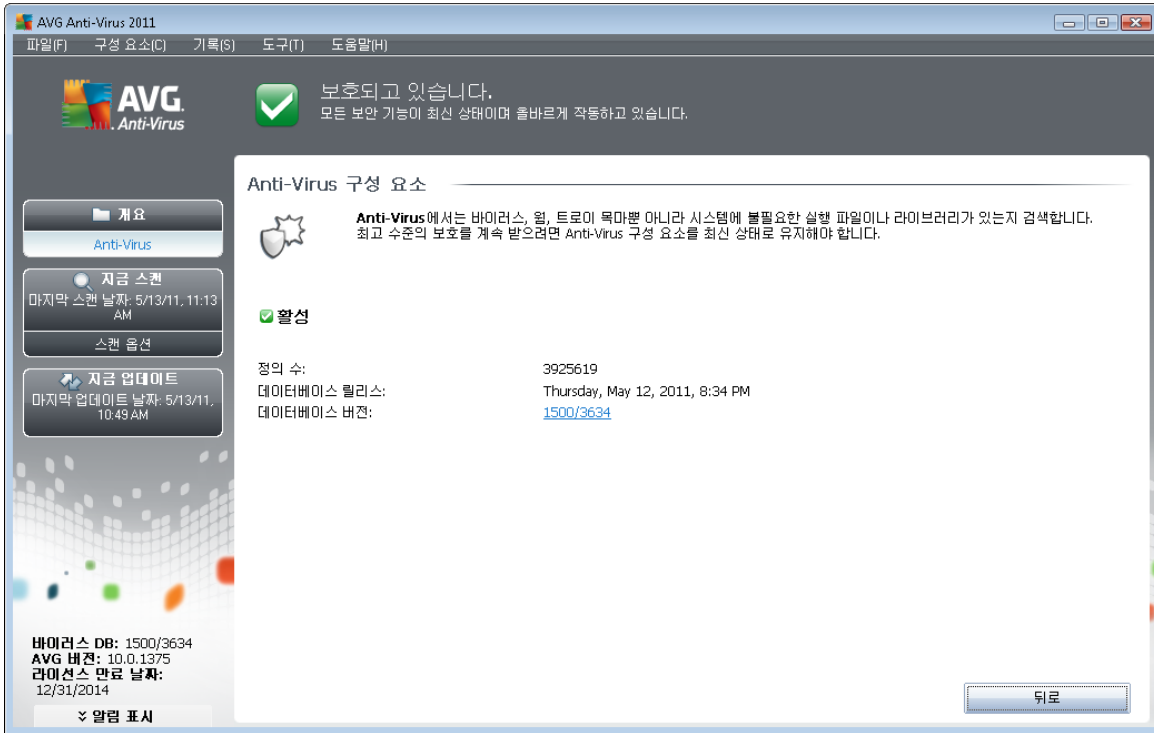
AVG Anti-Virus 2011

파일(F) 구성 요소(C) 기록(S) 도구(T) 도움말(H)

AVG. Anti-Virus

보호되고 있습니다.
모든 보안 기능이 최신 상태이며 올바르게 작동하고 있습니다.

개요
Anti-Virus

지금 스캔
마지막 스캔 날짜: 5/13/11, 11:13 AM

스캔 옵션

지금 업데이트
마지막 업데이트 날짜: 5/13/11, 10:49 AM

바이러스 DB: 1500/3634
AVG 버전: 10.0.1375
라이선스 만료 날짜: 12/31/2014

알림 표시

Anti-Virus 구성 요소

Anti-Virus에서는 바이러스, 웜, 트로이 목마뿐 아니라 시스템에 불필요한 실행 파일이나 라이브러리가 있는지 검색합니다. 최고 수준의 보호를 계속 받으려면 Anti-Virus 구성 요소를 최신 상태로 유지해야 합니다.

활성

| 정의 수: | 3925619 |
|---|---|
| 데이터베이스 릴리스: | Thursday, May 12, 2011, 8:34 PM |
| 데이터베이스 버전: | 1500/3634 |

뒤로